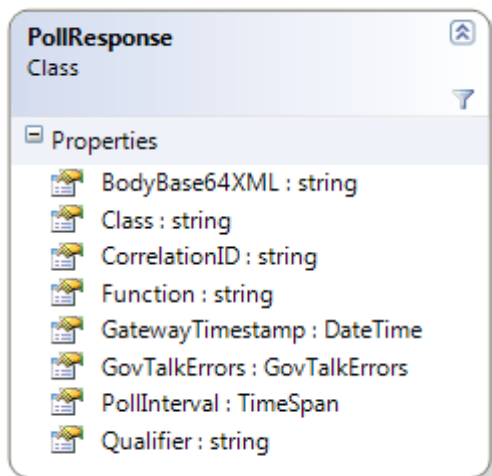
PollResponse
Class

Properties
BodyBase64XML : string
Class : string
CorrelationID : string
Function : string
GatewayTimestamp : DateTime
GovTalkErrors : GovTalkErrors
PollInterval : TimeSpan
Qualifier : string